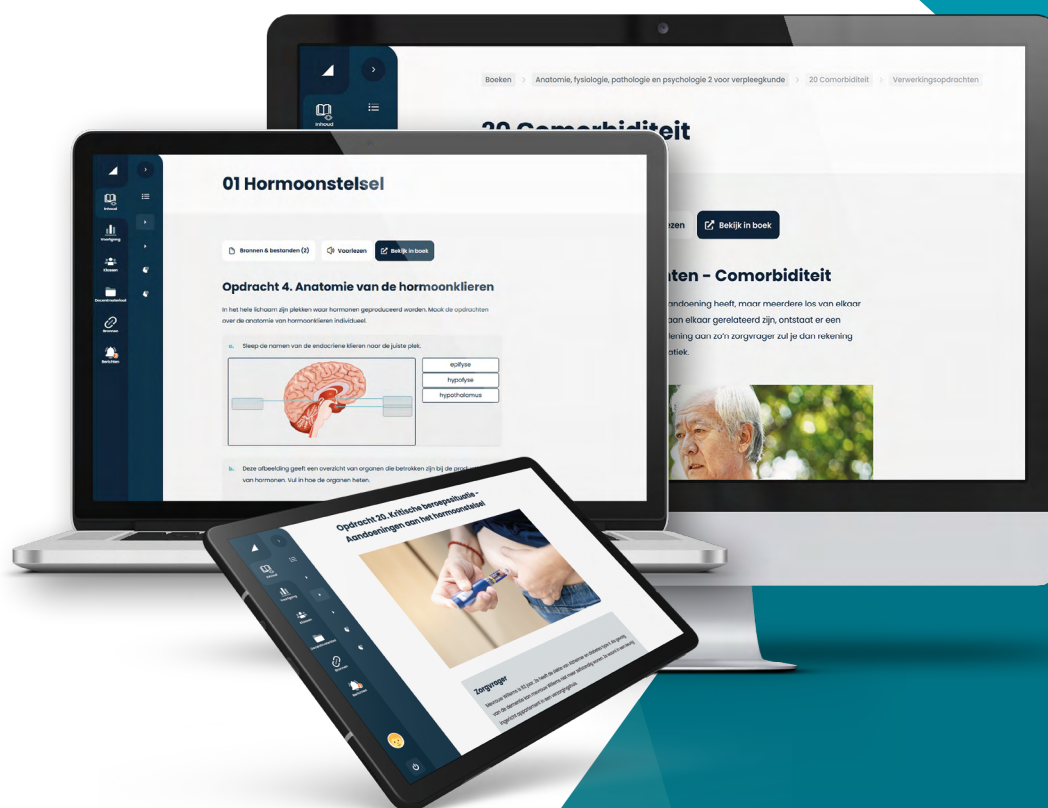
Boeken > Anatomie, fysiologie, pathologie en psychologie 2 voor verpleegkunde > 20 Comorbiditeit > Verwerkingsopdrachten

Inhoud

20 Comorbiditeit

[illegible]zen Bekijk in boek

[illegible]ten - Comorbiditeit

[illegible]andoening heeft, maar meerdere los van elkaar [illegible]aan elkaar gerelateerd zijn, ontstaat er een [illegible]ening aan zo'n zorgvrager zul je dan rekening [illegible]atiek.

Inhoud
Voortgang
Klassen
Docentmateriaal
Bronnen
Berichten

01 Hormoonstelsel

Bronnen & bestanden (2) Voorlezen Bekijk in boek

Opdracht 4. Anatomie van de hormoonklieren

In het hele lichaam zijn plekken waar hormonen geproduceerd worden. Maak de opdrachten over de anatomie van hormoonklieren individueel.

a. Sleep de namen van de endocriene klieren naar de juiste plek.

epifyse
hypofyse
hypothalamus

b. Deze afbeelding geeft een overzicht van organen die betrokken zijn bij de prod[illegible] van hormonen. Vul in hoe de organen heten.

Opdracht 20. Kritische beroepssituatie - Aandoeningen aan het hormoonstelsel

Zorgvrager

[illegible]